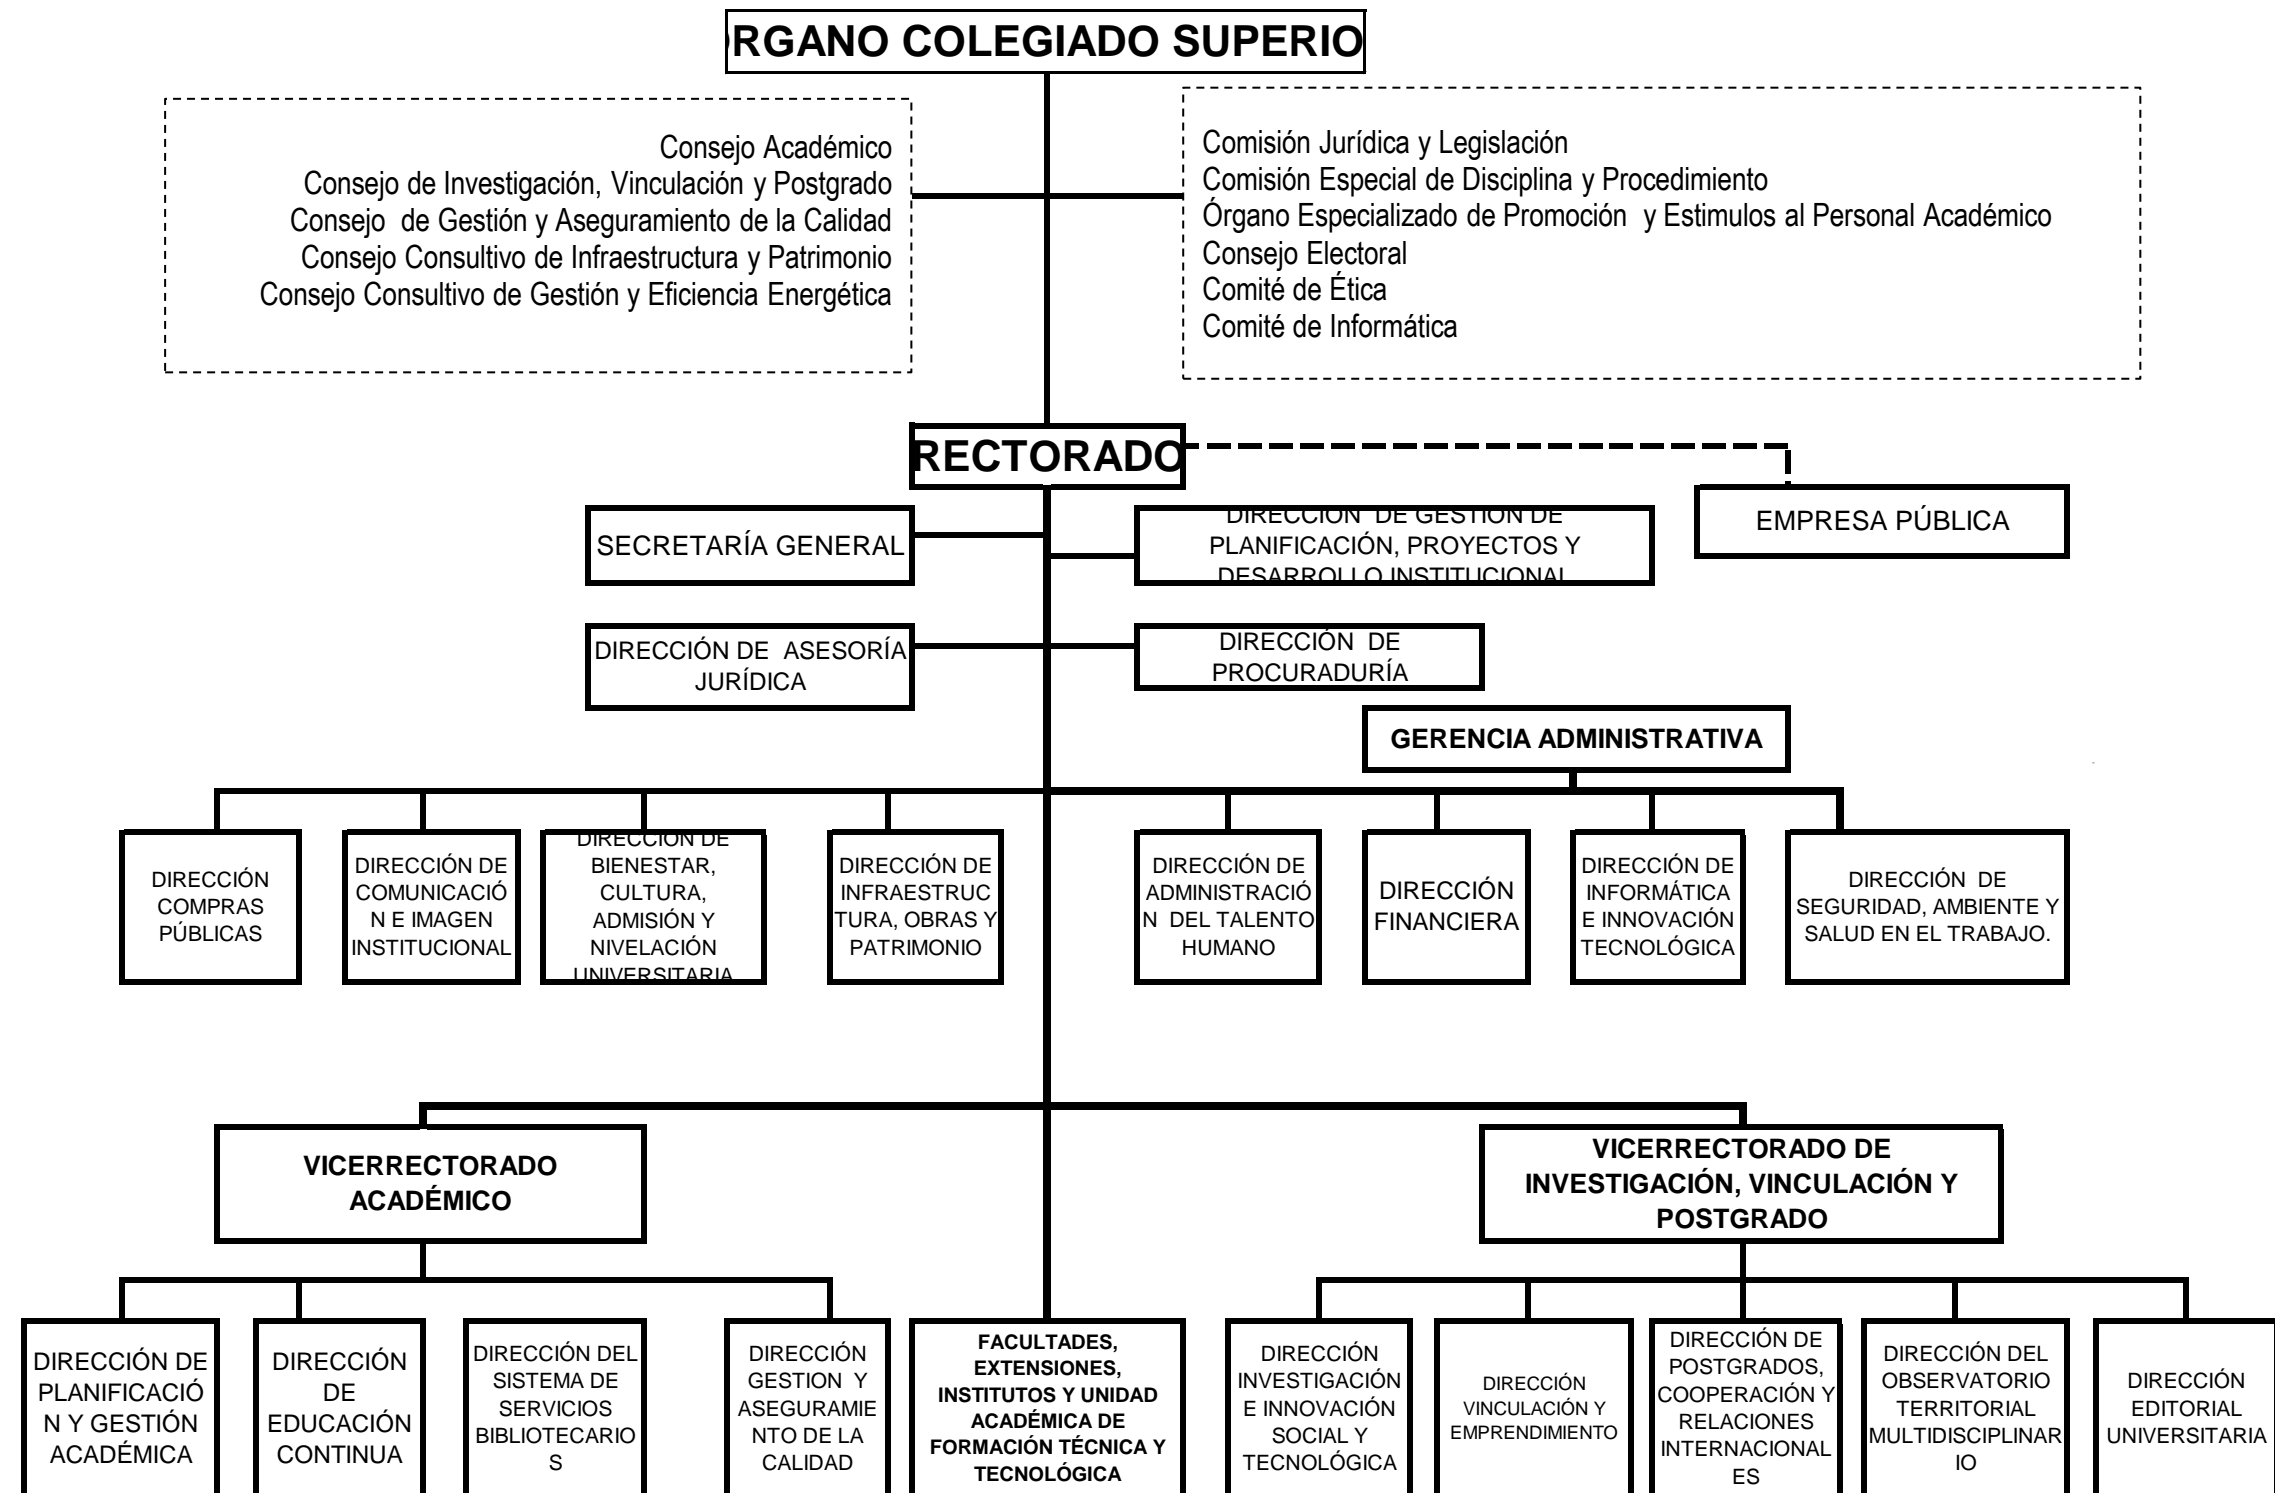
RGANO COLEGIADO SUPERIO

Consejo Académico
Consejo de Investigación, Vinculación y Postgrado
Consejo de Gestión y Aseguramiento de la Calidad
Consejo Consultivo de Infraestructura y Patrimonio
Consejo Consultivo de Gestión y Eficiencia Energética

Comisión Jurídica y Legislación
Comisión Especial de Disciplina y Procedimiento
Órgano Especializado de Promoción y Estimulos al Personal Académico
Consejo Electoral
Comité de Ética
Comité de Informática

RECTORADO

EMPRESA PÚBLICA

SECRETARÍA GENERAL

DIRECCIÓN DE GESTIÓN DE PLANIFICACIÓN, PROYECTOS Y DESARROLLO INSTITUCIONAL

DIRECCIÓN DE ASESORÍA JURÍDICA

DIRECCIÓN DE PROCURADURÍA

GERENCIA ADMINISTRATIVA

DIRECCIÓN COMPRAS PÚBLICAS

DIRECCIÓN DE COMUNICACIÓN E IMAGEN INSTITUCIONAL

DIRECCIÓN DE BIENESTAR, CULTURA, ADMISIÓN Y NIVELACIÓN UNIVERSITARIA

DIRECCIÓN DE INFRAESTRUCTURA, OBRAS Y PATRIMONIO

DIRECCIÓN DE ADMINISTRACIÓN DEL TALENTO HUMANO

DIRECCIÓN FINANCIERA

DIRECCIÓN DE INFORMÁTICA E INNOVACIÓN TECNOLÓGICA

DIRECCIÓN DE SEGURIDAD, AMBIENTE Y SALUD EN EL TRABAJO.

VICERRECTORADO ACADÉMICO

VICERRECTORADO DE INVESTIGACIÓN, VINCULACIÓN Y POSTGRADO

DIRECCIÓN DE PLANIFICACIÓN Y GESTIÓN ACADÉMICA

DIRECCIÓN DE EDUCACIÓN CONTINUA

DIRECCIÓN DEL SISTEMA DE SERVICIOS BIBLIOTECARIOS

DIRECCIÓN GESTION Y ASEGURAMIENTO DE LA CALIDAD

FACULTADES, EXTENSIONES, INSTITUTOS Y UNIDAD ACADÉMICA DE FORMACIÓN TÉCNICA Y TECNOLÓGICA

DIRECCIÓN INVESTIGACIÓN E INNOVACIÓN SOCIAL Y TECNOLÓGICA

DIRECCIÓN VINCULACIÓN Y EMPRENDIMIENTO

DIRECCIÓN DE POSTGRADOS, COOPERACIÓN Y RELACIONES INTERNACIONALES

DIRECCIÓN DEL OBSERVATORIO TERRITORIAL MULTIDISCIPLINARIO

DIRECCIÓN EDITORIAL UNIVERSITARIA